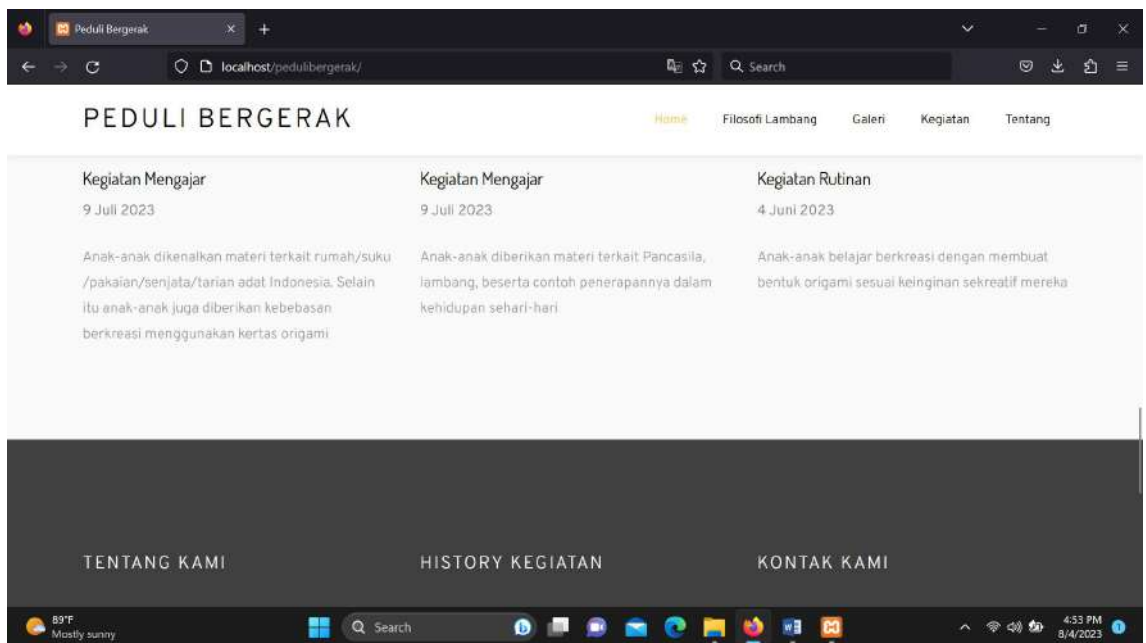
Peduli Bergerak

localhost/pedulibergerak/

Search

PEDULI BERGERAK

Home Filosofi Lambang Galeri Kegiatan Tentang

Kegiatan Mengajar

9 Juli 2023

Anak-anak dikenalkan materi terkait rumah/suku /pakaian/senjata/tarian adat Indonesia. Selain itu anak-anak juga diberikan kebebasan berkreasi menggunakan kertas origami

Kegiatan Mengajar

9 Juli 2023

Anak-anak diberikan materi terkait Pancasila, lambang, beserta contoh penerapannya dalam kehidupan sehari-hari

Kegiatan Rutinan

4 Juni 2023

Anak-anak belajar berkreasi dengan membuat bentuk origami sesuai keinginan sekreatif mereka

TENTANG KAMI

HISTORY KEGIATAN

KONTAK KAMI

89°F
Mostly sunny

Search

4:53 PM
8/4/2023